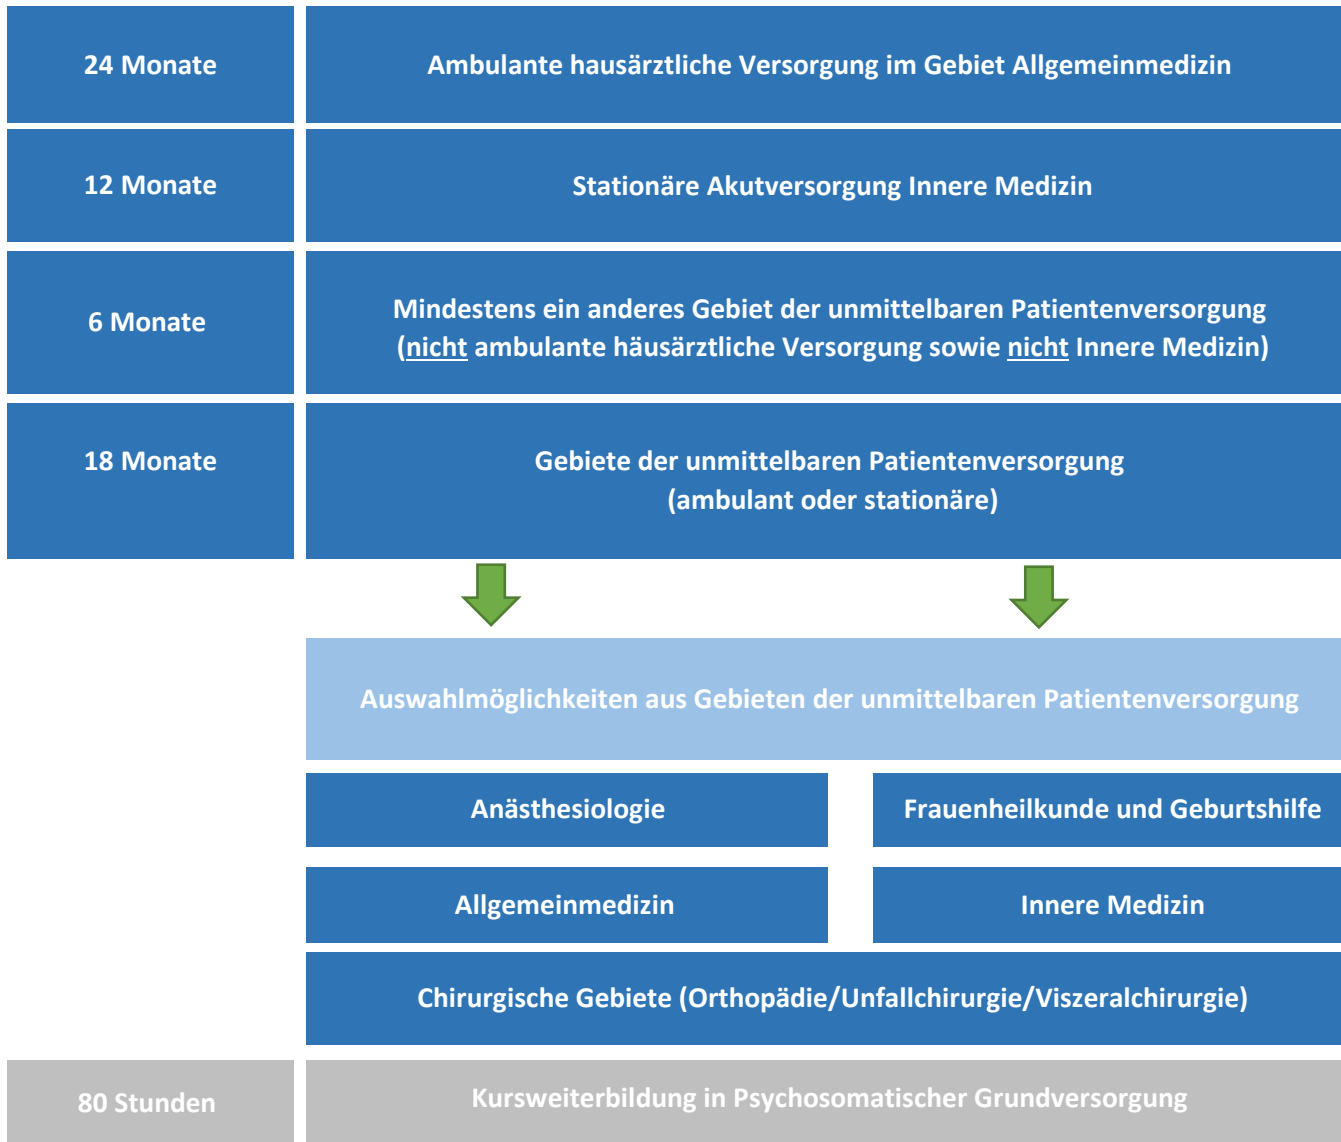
24 Monate

Ambulante hausärztliche Versorgung im Gebiet Allgemeinmedizin

12 Monate

Stationäre Akutversorgung Innere Medizin

6 Monate

Mindestens ein anderes Gebiet der unmittelbaren Patientenversorgung (nicht ambulante häusärztliche Versorgung sowie nicht Innere Medizin)

18 Monate

Gebiete der unmittelbaren Patientenversorgung (ambulant oder stationäre)

Auswahlmöglichkeiten aus Gebieten der unmittelbaren Patientenversorgung

Anästhesiologie

Frauenheilkunde und Geburtshilfe

Allgemeinmedizin

Innere Medizin

Chirurgische Gebiete (Orthopädie/Unfallchirurgie/Viszeralchirurgie)

80 Stunden

Kursweiterbildung in Psychosomatischer Grundversorgung